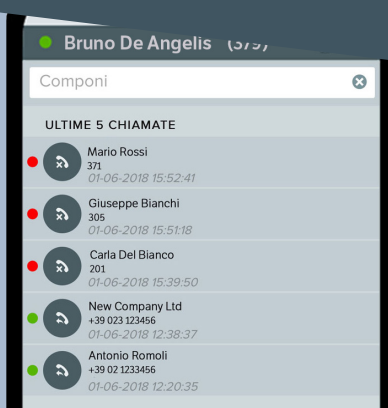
Bruno De Angelis (379)

Componi

ULTIME 5 CHIAMATE

Mario Rossi
371
01-06-2018 15:52:41

Giuseppe Bianchi
305
01-06-2018 15:51:18

Carla Del Bianco
201
01-06-2018 15:39:50

New Company Ltd
+39 023 123456
01-06-2018 12:38:37

Antonio Romoli
+39 02 1233456
01-06-2018 12:20:35